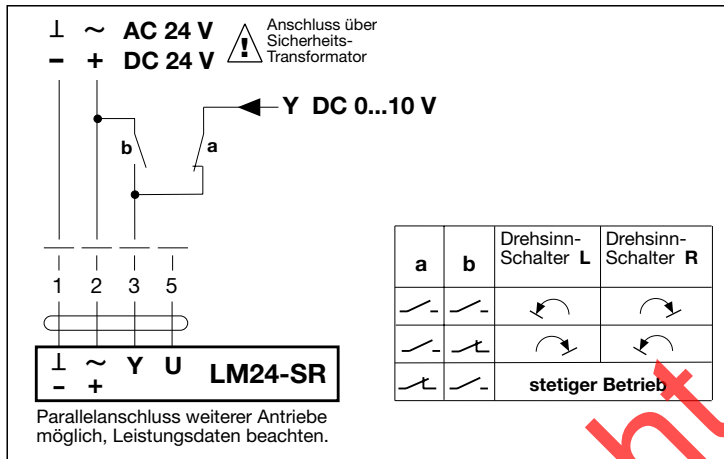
⊥ ∼ AC 24 V
− + DC 24 V

Anschluss über Sicherheits-Transformator

Y DC 0...10 V

b

a

1 2 3 5

⊥ ∼ Y U LM24-SR
− +

Parallelanschluss weiterer Antriebe möglich, Leistungsdaten beachten.

| a | b | Drehsinn-Schalter L | Drehsinn-Schalter R |
|---|---|---|---|
| | | | |
| | | | |
| | | stetiger Betrieb | |